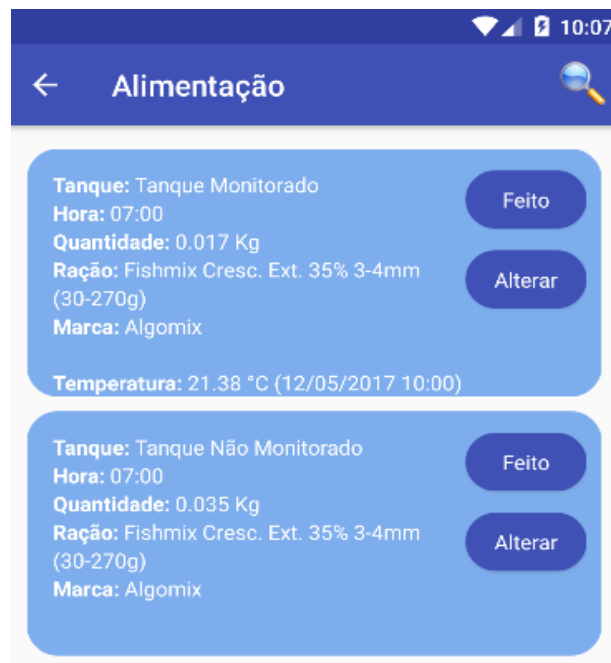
10:07

Alimentação

Tanque: Tanque Monitorado
Hora: 07:00
Quantidade: 0.017 Kg
Ração: Fishmix Cresc. Ext. 35% 3-4mm (30-270g)
Marca: Algomix

Temperatura: 21.38 °C (12/05/2017 10:00)

Feito

Alterar

Tanque: Tanque Não Monitorado
Hora: 07:00
Quantidade: 0.035 Kg
Ração: Fishmix Cresc. Ext. 35% 3-4mm (30-270g)
Marca: Algomix

Feito

Alterar